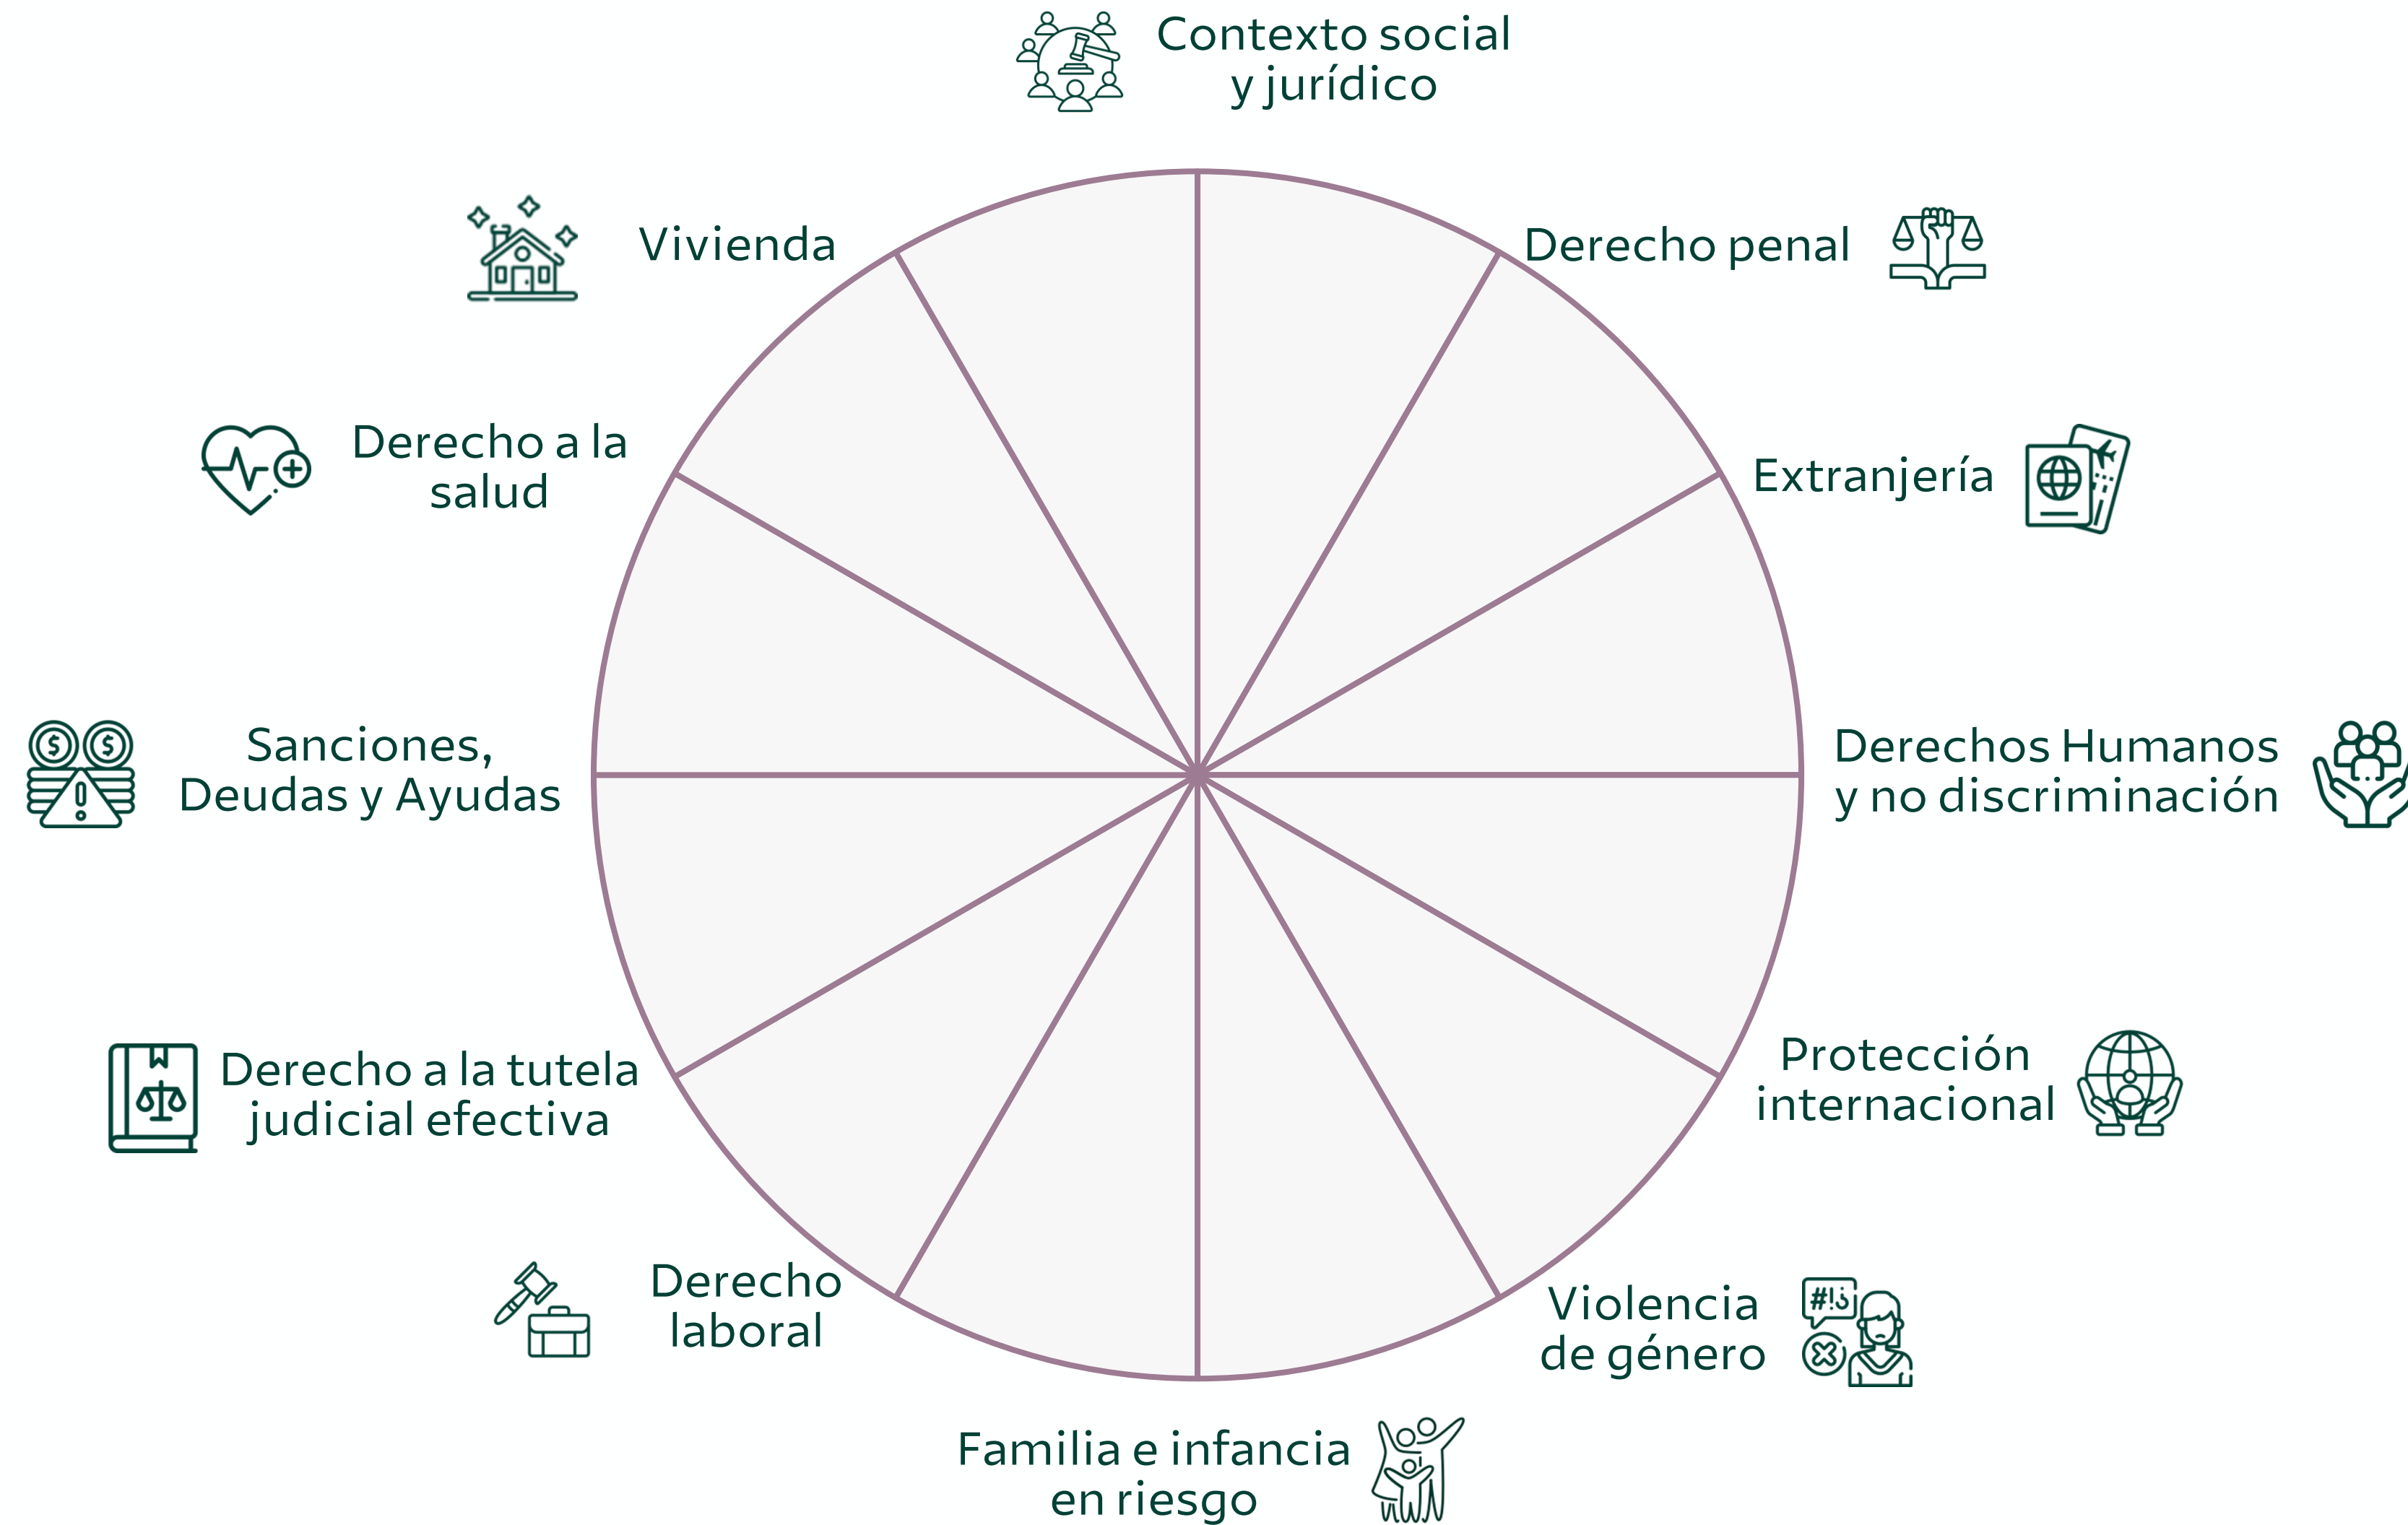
Contexto social y jurídico

Derecho penal

Extranjería

Derechos Humanos y no discriminación

Protección internacional

Violencia de género

Familia e infancia en riesgo

Derecho laboral

Derecho a la tutela judicial efectiva

Sanciones, Deudas y Ayudas

Derecho a la salud

Vivienda

#!¿